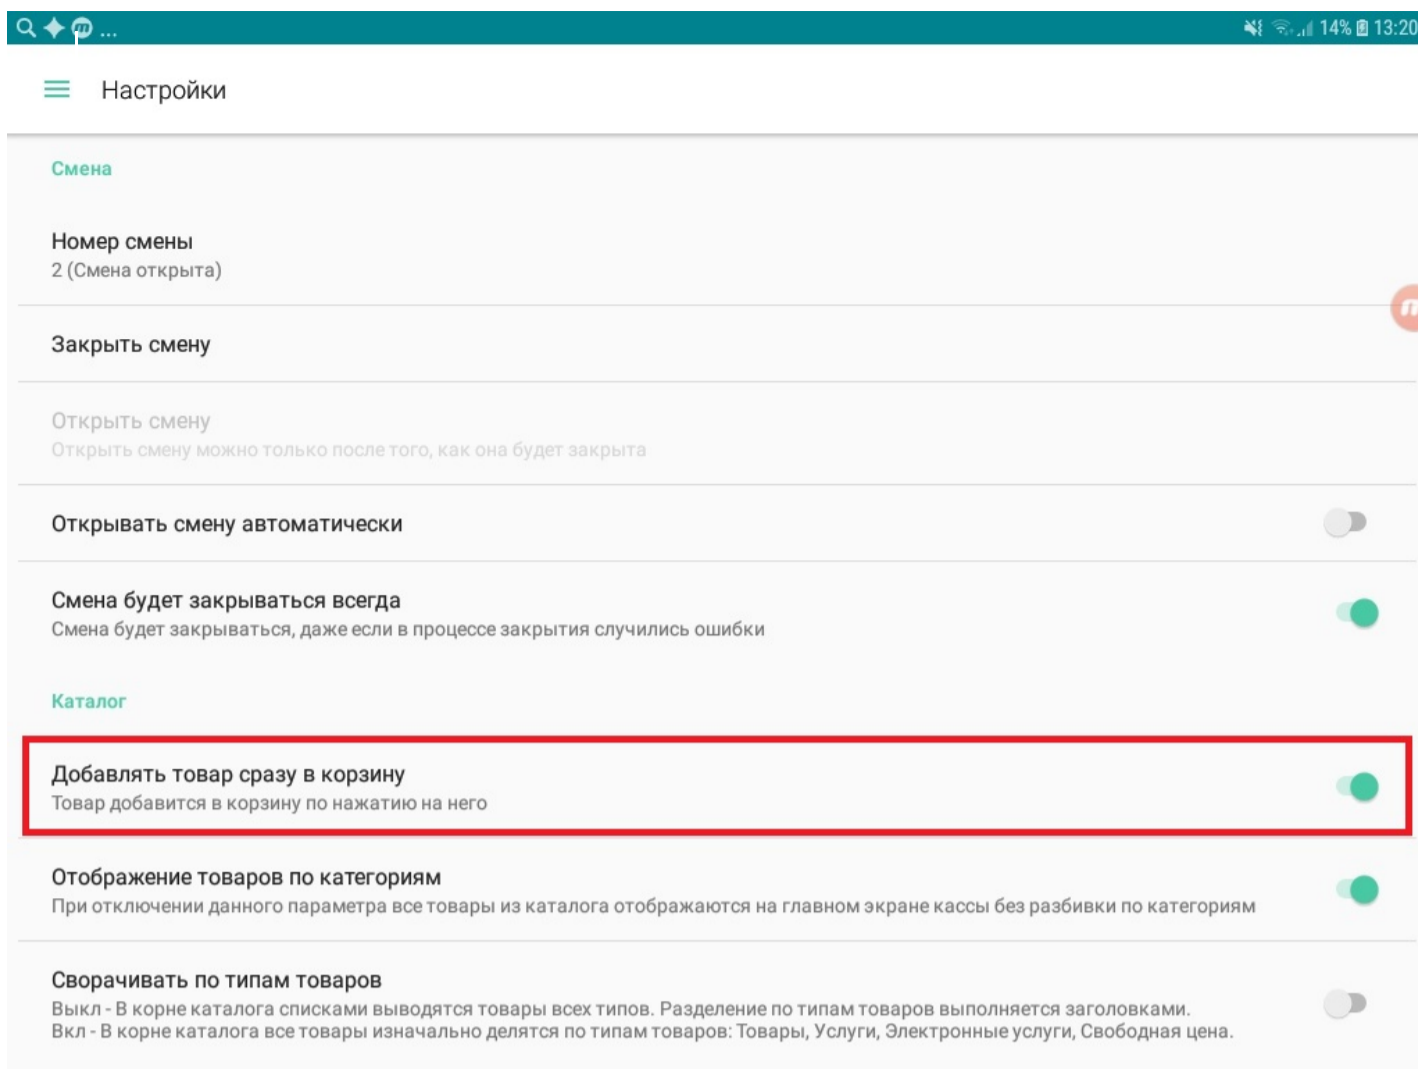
14% 13:20

Настройки

Смена

Номер смены
2 (Смена открыта)

Закрыть смену

Открыть смену
Открыть смену можно только после того, как она будет закрыта

Открывать смену автоматически

Смена будет закрываться всегда
Смена будет закрываться, даже если в процессе закрытия случились ошибки

Каталог

Добавлять товар сразу в корзину
Товар добавится в корзину по нажатию на него

Отображение товаров по категориям
При отключении данного параметра все товары из каталога отображаются на главном экране кассы без разбивки по категориям

Сворачивать по типам товаров
Выкл - В корне каталога списками выводятся товары всех типов. Разделение по типам товаров выполняется заголовками.
Вкл - В корне каталога все товары изначально делятся по типам товаров: Товары, Услуги, Электронные услуги, Свободная цена.